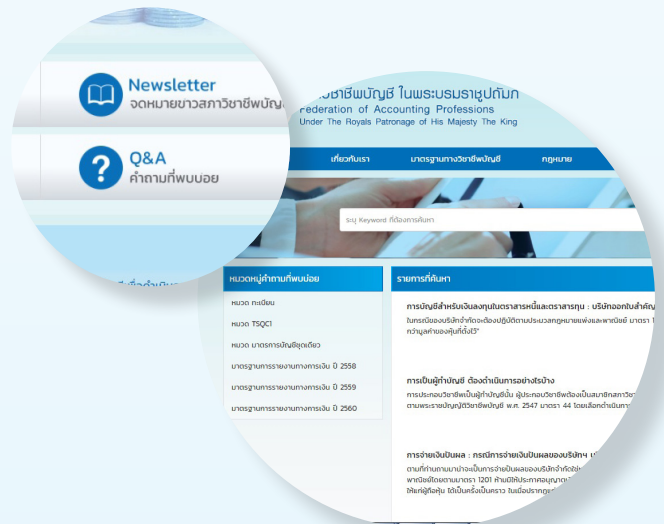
Newsletter
จดหมายข่าวสภาวิชาชีพบัญ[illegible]

Q&A
คำถามที่พบบ่อย

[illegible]ชาชีพบัญชี ในพระบรมราชูปถัมภ์
Federation of Accounting Professions
Under The Royal Patronage of His Majesty The King

เกี่ยวกับเรา
มาตรฐานทางวิชาชีพบัญชี
กฎหมาย

ระบุ Keyword ที่ต้องการค้นหา

หมวดหมู่คำถามที่พบบ่อย
หมวด ทะเบียน
หมวด TSQC1
หมวด มาตรการบัญชีชุดเดียว
มาตรฐานการรายงานทางการเงิน ปี 2558
มาตรฐานการรายงานทางการเงิน ปี 2559
มาตรฐานการรายงานทางการเงิน ปี 2560

รายการที่ค้นหา

การบัญชีสำหรับเงินลงทุนในตราสารหนี้และตราสารทุน : บริษัทออกใบสำคัญ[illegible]
ในกรณีของบริษัทจำกัดจะต้องปฏิบัติตามประมวลกฎหมายแพ่งและพาณิชย์ มาตรา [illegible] กว่ามูลค่าของหุ้นที่ตั้งไว้"

การเป็นผู้ทำบัญชี ต้องดำเนินการอย่างไรบ้าง
การประกอบวิชาชีพเป็นผู้ทำบัญชีนั้น ผู้ประกอบวิชาชีพต้องเป็นสมาชิกสภาวิชา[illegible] ตามพระราชบัญญัติวิชาชีพบัญชี พ.ศ. 2547 มาตรา 44 โดยเลือกดำเนินการ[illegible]

การจ่ายเงินปันผล : กรณีการจ่ายเงินปันผลของบริษัทฯ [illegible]
ตามที่ท่านถามมาว่าจะเป็นการจ่ายเงินปันผลของบริษัทจำกัดไ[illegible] พาณิชย์โดยตามมาตรา 1201 ห้ามมิให้ประกาศอนุญาต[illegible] ให้แก่ผู้ถือหุ้น ได้เป็นครั้งเป็นคราว ในเมื่อปรากฏ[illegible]